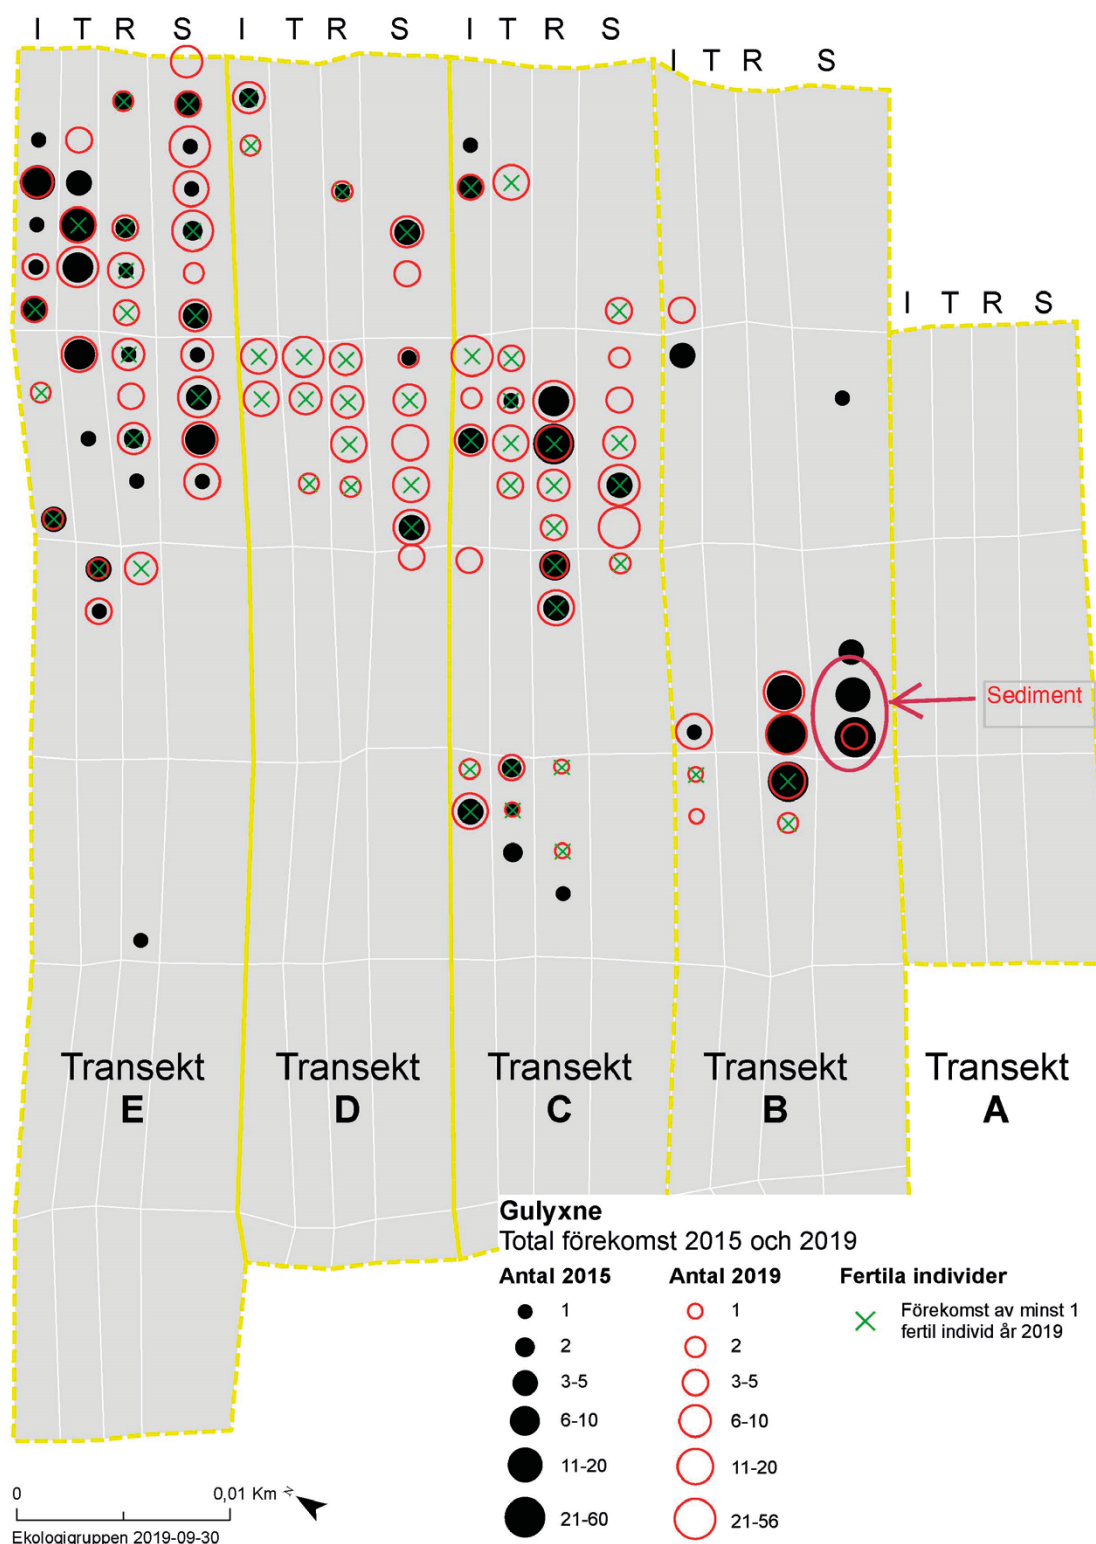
I T R S I T R S I T R S I T R S I T R S

Sediment

Transekt E

Transekt D

Transekt C

Transekt B

Transekt A

Gulyxne
Total förekomst 2015 och 2019

| Antal 2015 | Antal 2019 | Fertila individer |
|---|---|---|
| 1 | 1 | Förekomst av minst 1 fertil individ år 2019 |
| 2 | 2 | |
| 3-5 | 3-5 | |
| 6-10 | 6-10 | |
| 11-20 | 11-20 | |
| 21-60 | 21-56 | |

0 0,01 Km

Ekologigruppen 2019-09-30